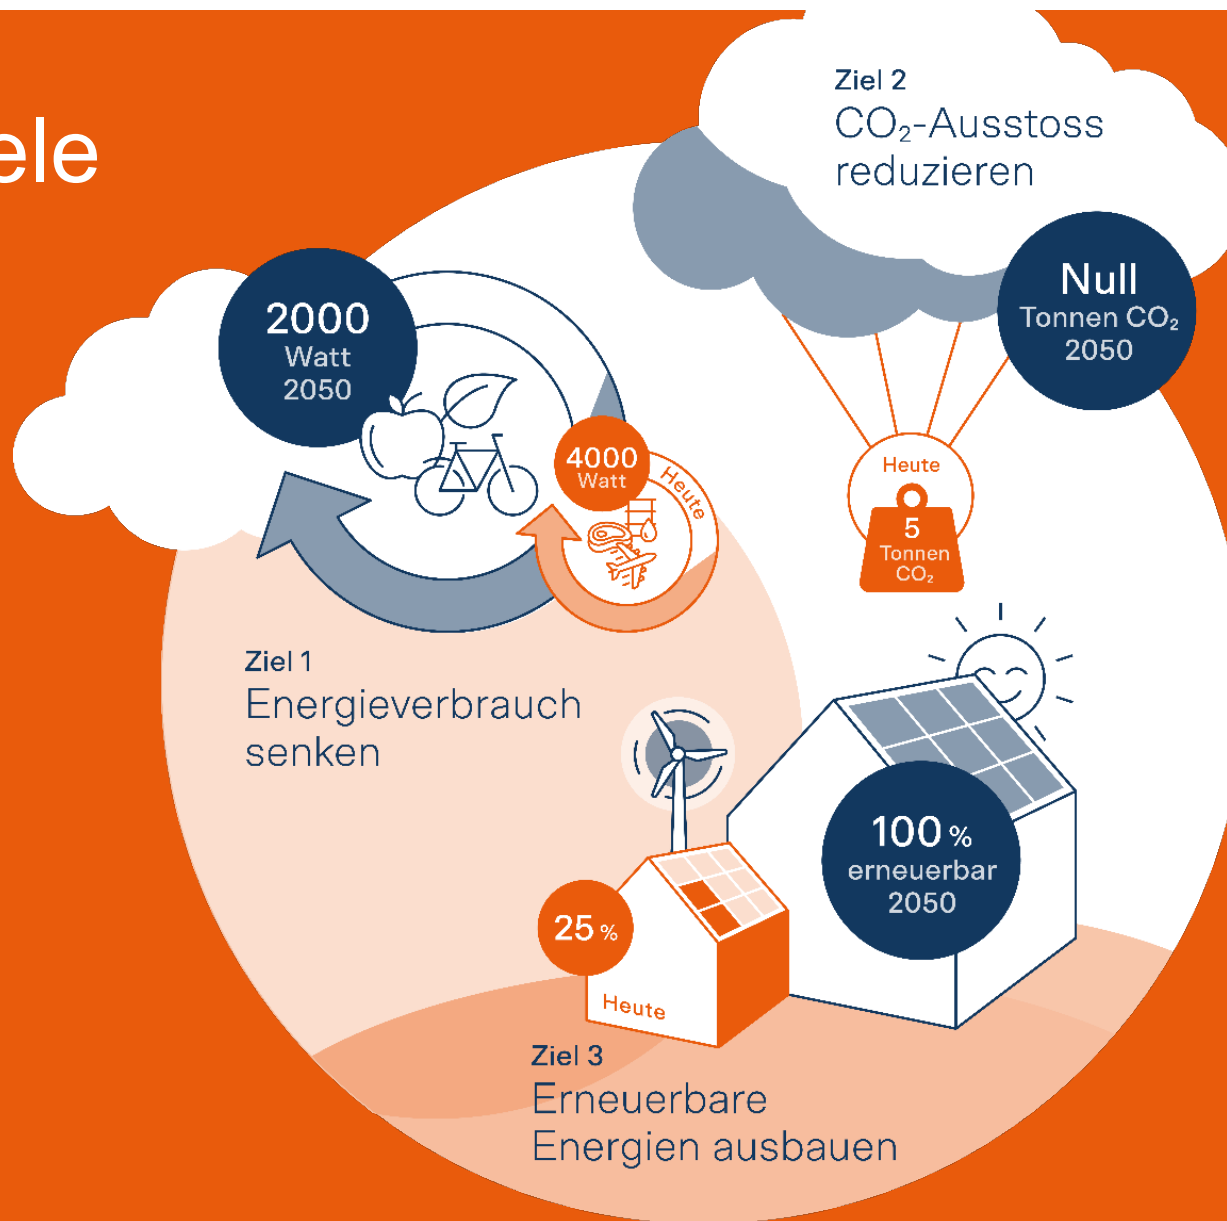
ele

Ziel 2
$CO_2$-Ausstoss reduzieren

Null
Tonnen $CO_2$
2050

2000
Watt
2050

4000
Watt
Heute

Heute
5
Tonnen
$CO_2$

Ziel 1
Energieverbrauch senken

100 %
erneuerbar
2050

25 %
Heute

Ziel 3
Erneuerbare Energien ausbauen